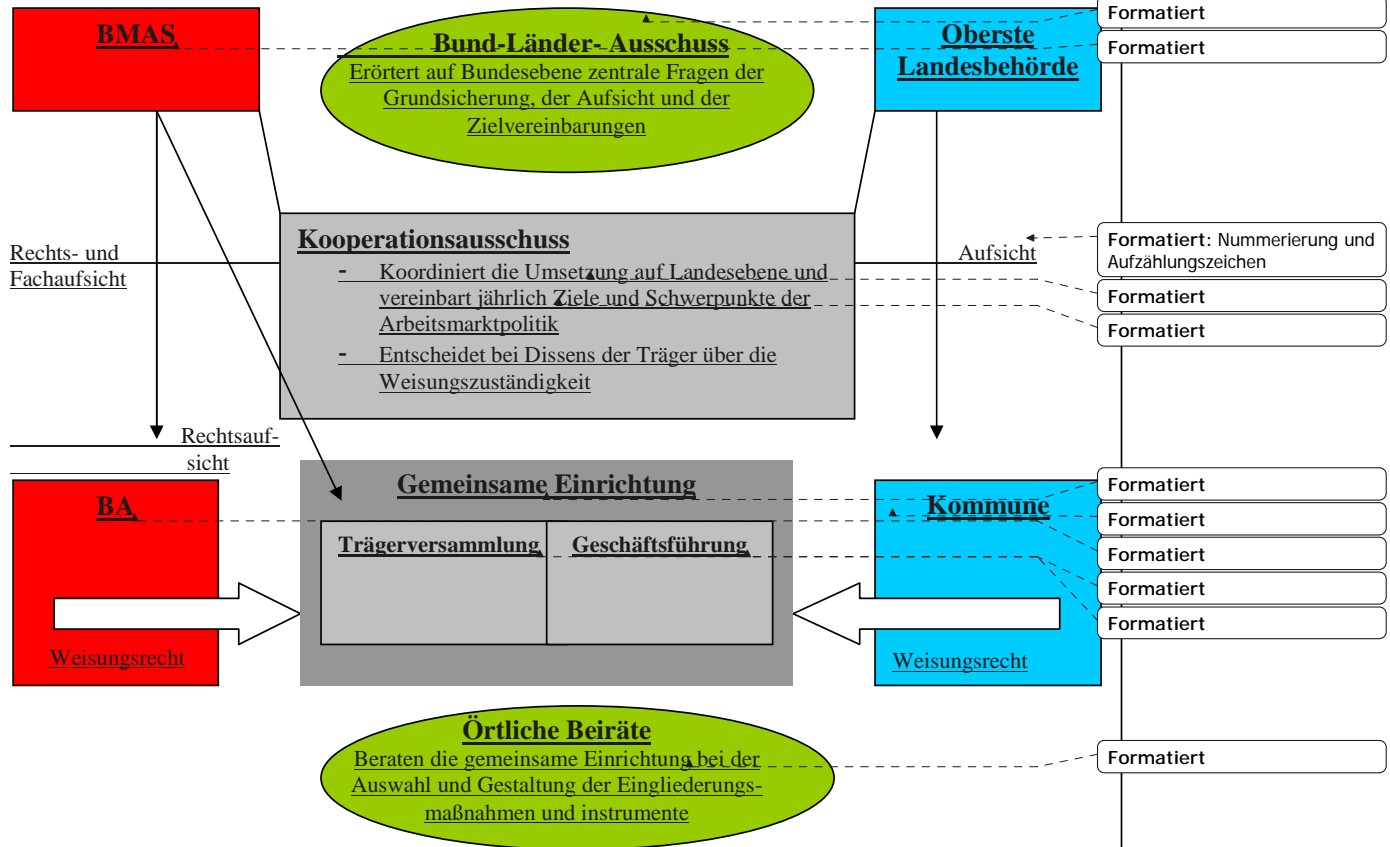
BMAS

Bund-Länder- Ausschuss

Erörtert auf Bundesebene zentrale Fragen der Grundsicherung, der Aufsicht und der Zielvereinbarungen

Oberste Landesbehörde

Formatiert

Formatiert

Kooperationsausschuss

- Koordiniert die Umsetzung auf Landesebene und vereinbart jährlich Ziele und Schwerpunkte der Arbeitsmarktpolitik

- Entscheidet bei Dissens der Träger über die Weisungszuständigkeit

Rechts- und Fachaufsicht

Aufsicht

Formatiert: Nummerierung und Aufzählungszeichen

Formatiert

Formatiert

Rechtsaufsicht

BA

Gemeinsame Einrichtung

Trägerversammlung

Geschäftsführung

Kommune

Weisungsrecht

Weisungsrecht

Formatiert

Formatiert

Formatiert

Formatiert

Formatiert

Örtliche Beiräte

Beraten die gemeinsame Einrichtung bei der Auswahl und Gestaltung der Eingliederungsmaßnahmen und instrumente

Formatiert